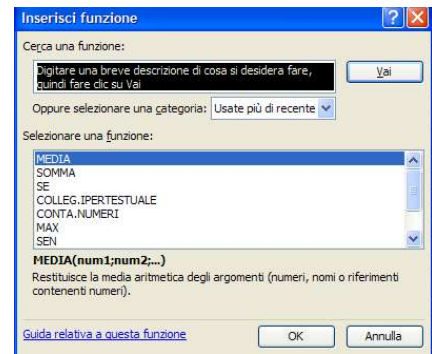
Inserisci funzione

Cerca una funzione:

Digitare una breve descrizione di cosa si desidera fare, quindi fare clic su Vai

Vai

Oppure selezionare una categoria: Usate più di recente

Selezionare una funzione:

MEDIA
SOMMA
SE
COLLEG.IPERTESTUALE
CONTA.NUMERI
MAX
SEN

MEDIA(num1;num2;...)
Restituisce la media aritmetica degli argomenti (numeri, nomi o riferimenti contenenti numeri).

Guida relativa a questa funzione

OK

Annulla